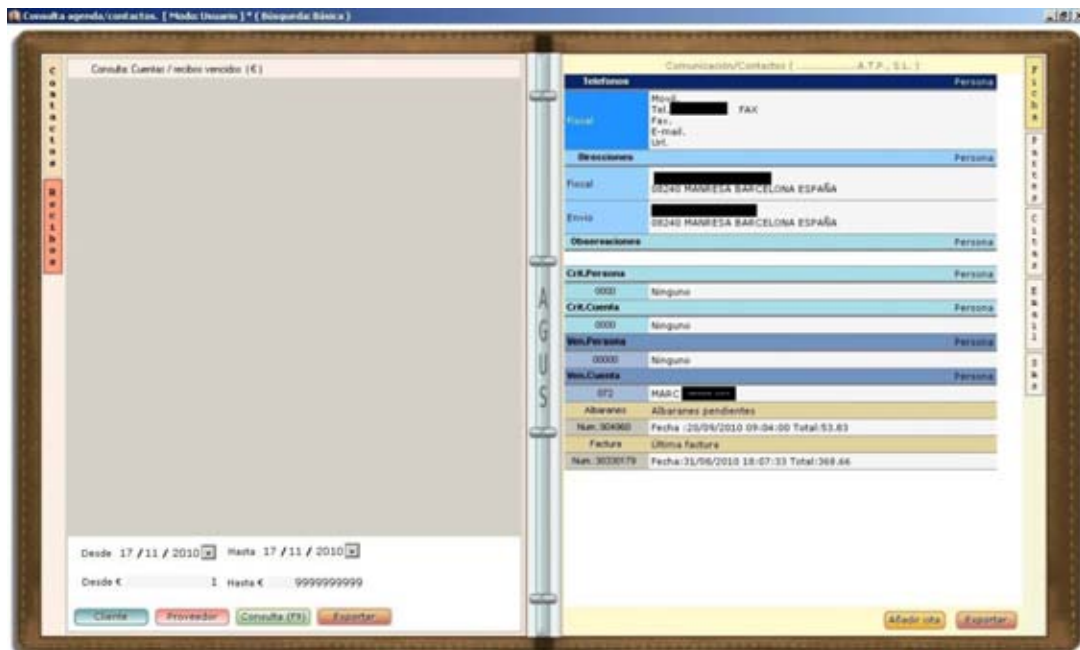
Consulta agenda/contactos. [ Modo Usuario ] * ( Búsqueda Básica )

Contactos

Recibos

Consulta Cuentas / recibos vencidos (€)

Desde 17 / 11 / 2010 Hasta 17 / 11 / 2010

Desde € 1 Hasta € 9999999999

Cliente Proveedor Consulta (F9) Exportar

AGUS

Comunicación/Contactos ( ..........A.T.P., S.L. )

| Telefonos | Persona |
|---|---|
| Fiscal | Movil. Tel. FAX Fax. E-mail. Url. |
| Direcciones | Persona |
| Fiscal | 08240 MANRESA BARCELONA ESPAÑA |
| Envio | 08240 MANRESA BARCELONA ESPAÑA |
| Observaciones | Persona |
| Crit.Persona | Persona |
| 0000 | Ninguno |
| Crit.Cuenta | Persona |
| 0000 | Ninguno |
| Ven.Persona | Persona |
| 00000 | Ninguno |
| Ven.Cuenta | Persona |
| 072 | MARC |
| Albaranes | Albaranes pendientes |
| Num. 304960 | Fecha :20/09/2010 09:04:00 Total:53.83 |
| Factura | Ultima factura |
| Num. 30330179 | Fecha:31/06/2010 18:07:33 Total:368.66 |

Añadir cita Exportar

Ficha

Pantalla

Citas

Email

Sms